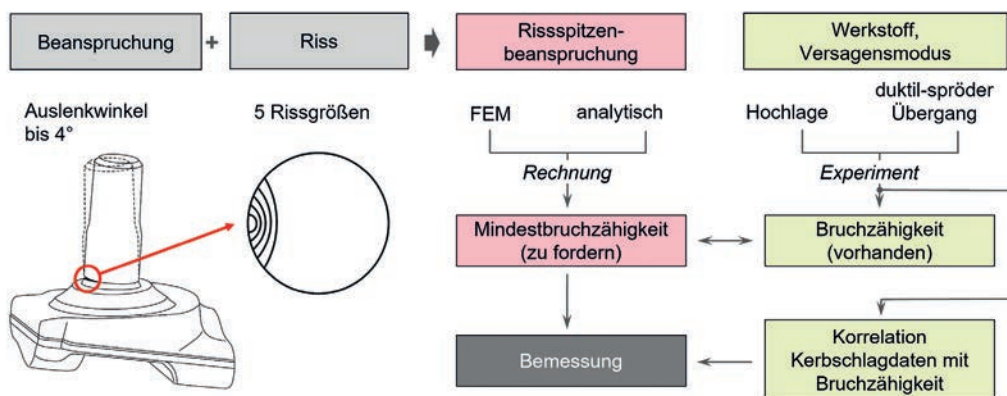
Beanspruchung + Riss

Rissspitzenbeanspruchung

Werkstoff, Versagensmodus

Auslenkwinkel bis 4°

5 Rissgrößen

FEM analytisch

Rechnung

Hochlage duktil-spröder Übergang

Experiment

Mindestbruchzähigkeit (zu fordern)

Bruchzähigkeit (vorhanden)

Bemessung

Korrelation Kerbschlagdaten mit Bruchzähigkeit